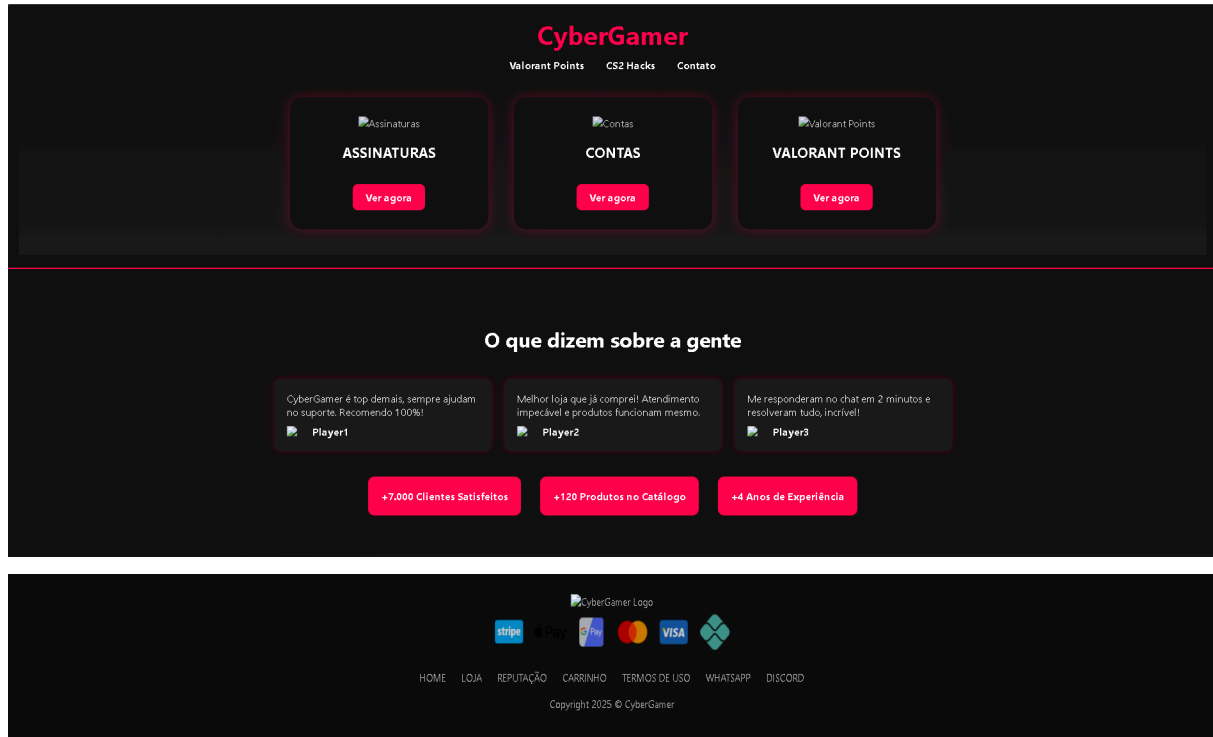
CyberGamer

Valorant Points CS2 Hacks Contato

Assinaturas
ASSINATURAS
Ver agora

Contas
CONTAS
Ver agora

Valorant Points
VALORANT POINTS
Ver agora

O que dizem sobre a gente

CyberGamer é top demais, sempre ajudam no suporte. Recomendo 100%!
Player1

Melhor loja que já comprei! Atendimento impecável e produtos funcionam mesmo.
Player2

Me responderam no chat em 2 minutos e resolveram tudo, incrível!
Player3

+7.000 Clientes Satisfeitos +120 Produtos no Catálogo +4 Anos de Experiência

CyberGamer Logo

stripe Pay G Pay VISA

HOME LOJA REPUTAÇÃO CARRINHO TERMOS DE USO WHATSAPP DISCORD

Copyright 2025 © CyberGamer